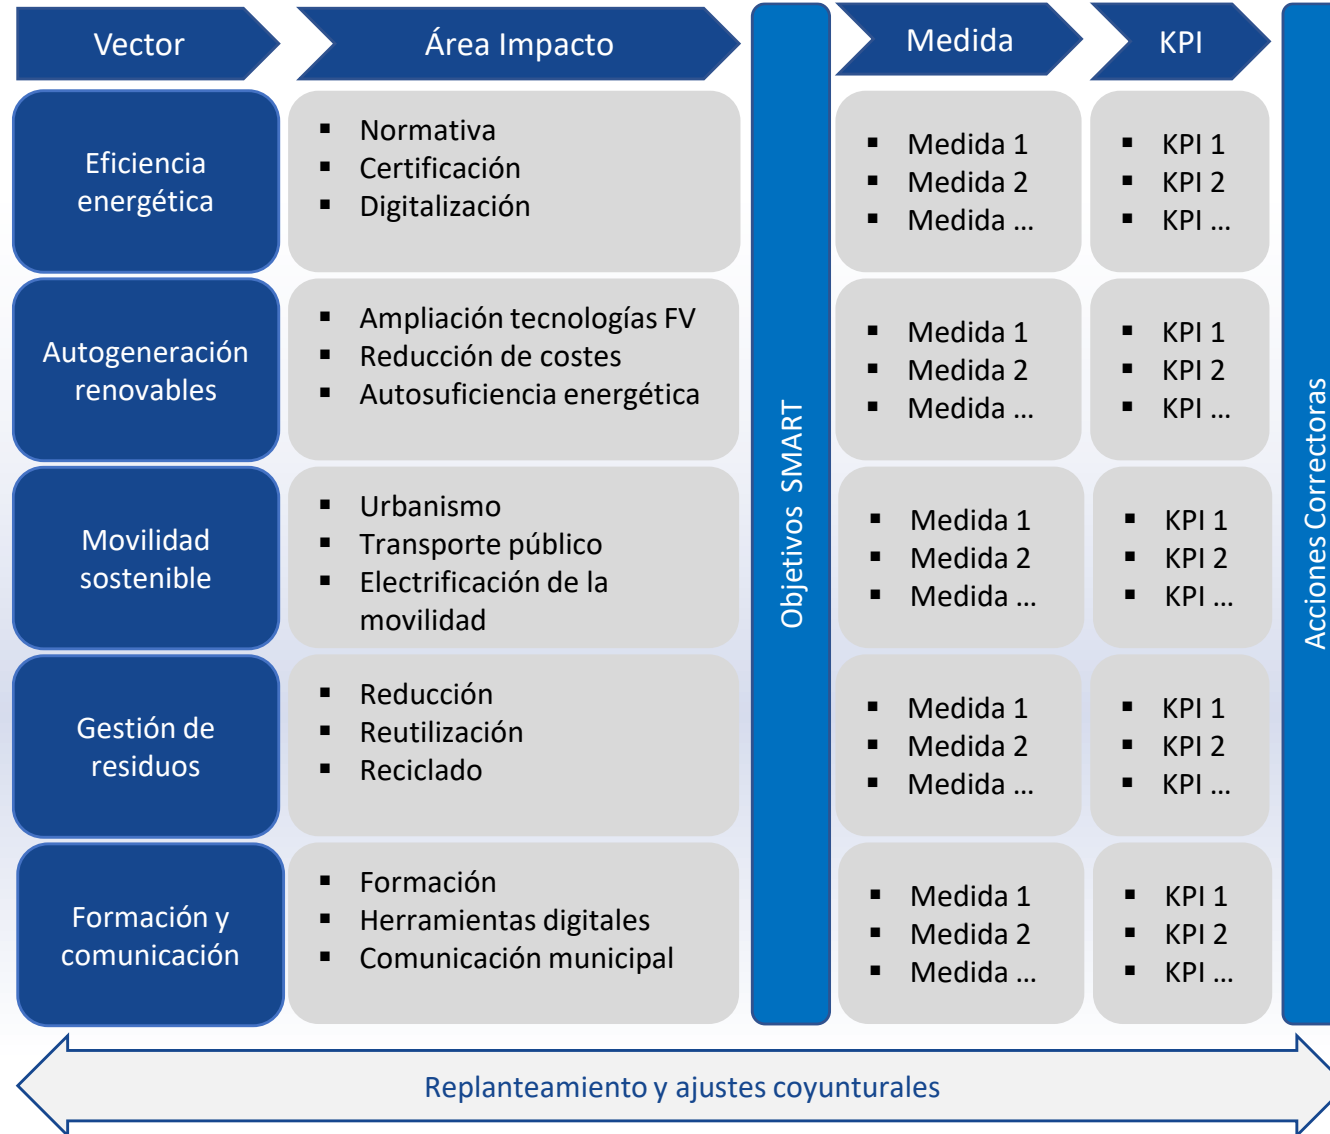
| Vector | Área Impacto | Medida | KPI |
|---|---|---|---|
| Eficiencia energética | ▪ Normativa<br>▪ Certificación<br>▪ Digitalización | ▪ Medida 1<br>▪ Medida 2<br>▪ Medida … | ▪ KPI 1<br>▪ KPI 2<br>▪ KPI … |
| Autogeneración renovables | ▪ Ampliación tecnologías FV<br>▪ Reducción de costes<br>▪ Autosuficiencia energética | ▪ Medida 1<br>▪ Medida 2<br>▪ Medida … | ▪ KPI 1<br>▪ KPI 2<br>▪ KPI … |
| Movilidad sostenible | ▪ Urbanismo<br>▪ Transporte público<br>▪ Electrificación de la movilidad | ▪ Medida 1<br>▪ Medida 2<br>▪ Medida … | ▪ KPI 1<br>▪ KPI 2<br>▪ KPI … |
| Gestión de residuos | ▪ Reducción<br>▪ Reutilización<br>▪ Reciclado | ▪ Medida 1<br>▪ Medida 2<br>▪ Medida … | ▪ KPI 1<br>▪ KPI 2<br>▪ KPI … |
| Formación y comunicación | ▪ Formación<br>▪ Herramientas digitales<br>▪ Comunicación municipal | ▪ Medida 1<br>▪ Medida 2<br>▪ Medida … | ▪ KPI 1<br>▪ KPI 2<br>▪ KPI … |

Objetivos SMART

Acciones Correctoras

Replanteamiento y ajustes coyunturales